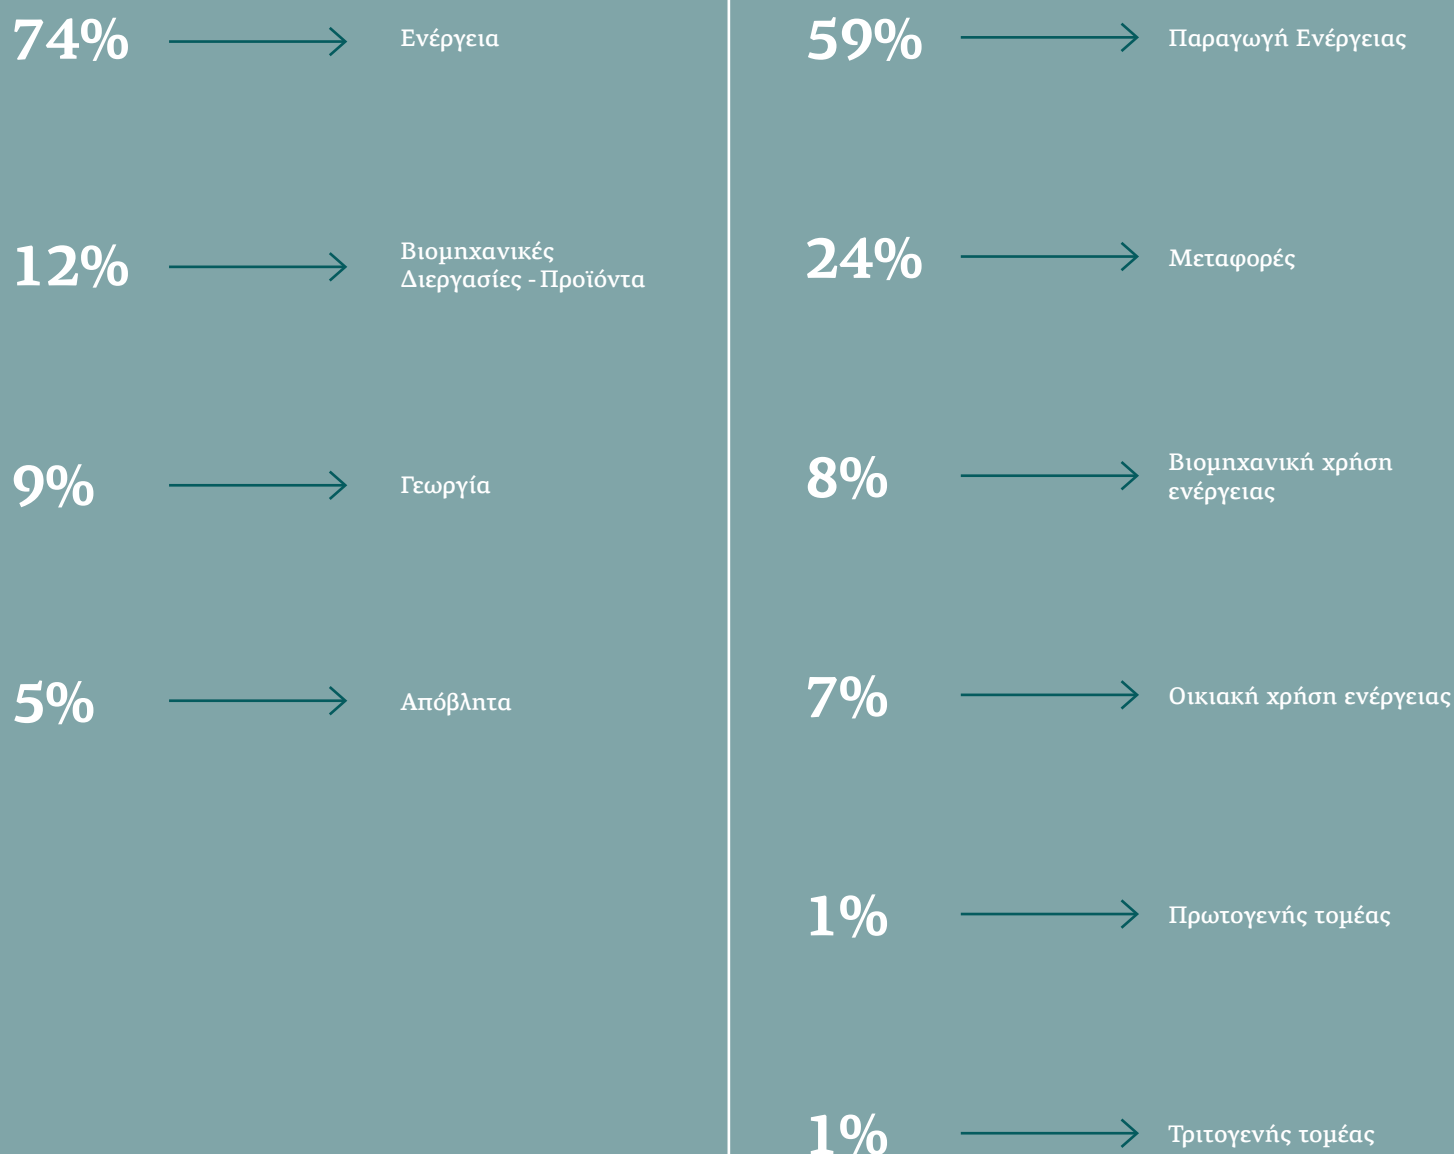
74% Ενέργεια

12% Βιομηχανικές Διεργασίες - Προϊόντα

9% Γεωργία

5% Απόβλητα

59% Παραγωγή Ενέργειας

24% Μεταφορές

8% Βιομηχανική χρήση ενέργειας

7% Οικιακή χρήση ενέργειας

1% Πρωτογενής τομέας

1% Τριτογενής τομέας